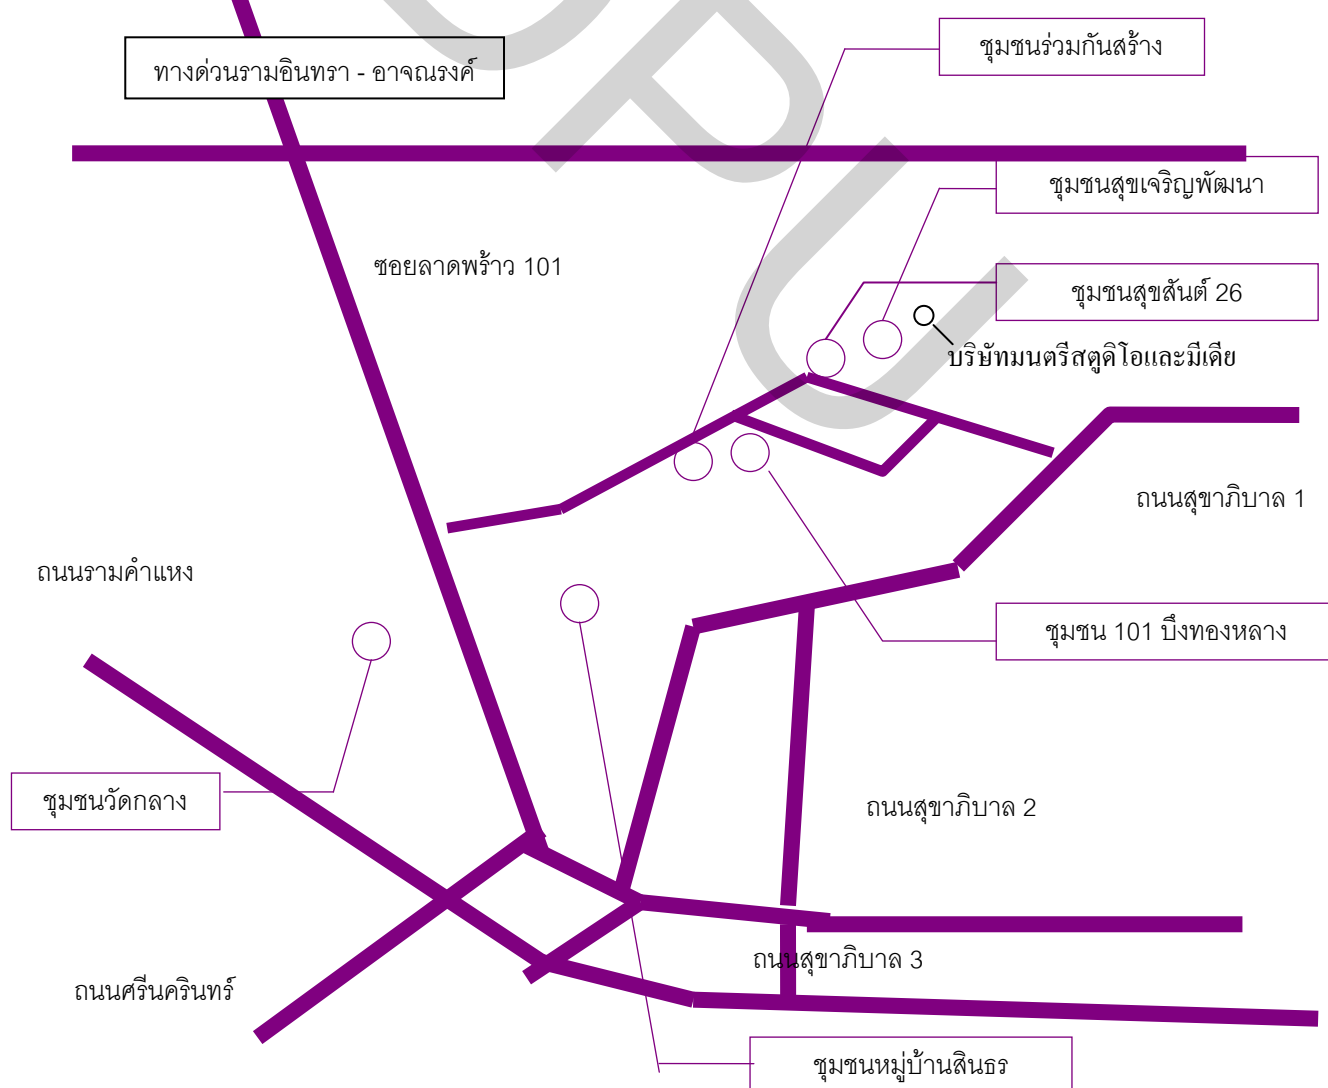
ทางด่วนรามอินทรา - อาจณรงค์

ชุมชนร่วมกันสร้าง

ชุมชนสุขเจริญพัฒนา

ซอยลาดพร้าว 101

ชุมชนสุขสันต์ 26

บริษัทมนตรีสตูดิโอและมีเดีย

ถนนสุขาภิบาล 1

ถนนรามคำแหง

ชุมชน 101 บึงทองหลาง

ชุมชนวัดกลาง

ถนนสุขาภิบาล 2

ถนนสุขาภิบาล 3

ถนนศรีนครินทร์

ชุมชนหมู่บ้านสินธร